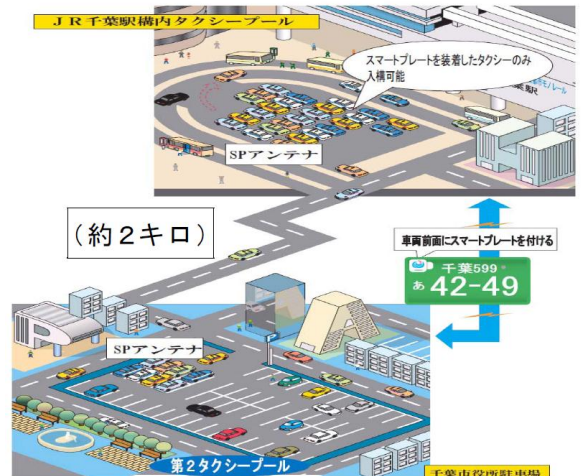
ＪＲ千葉駅構内タクシープール

スマートプレートを装着したタクシーのみ入構可能

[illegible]モノレール
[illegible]駅

SPアンテナ

（約２キロ）

車両前面にスマートプレートを付ける

千葉599
あ 42-49

SPアンテナ

第２タクシープール

千葉市役所駐車場